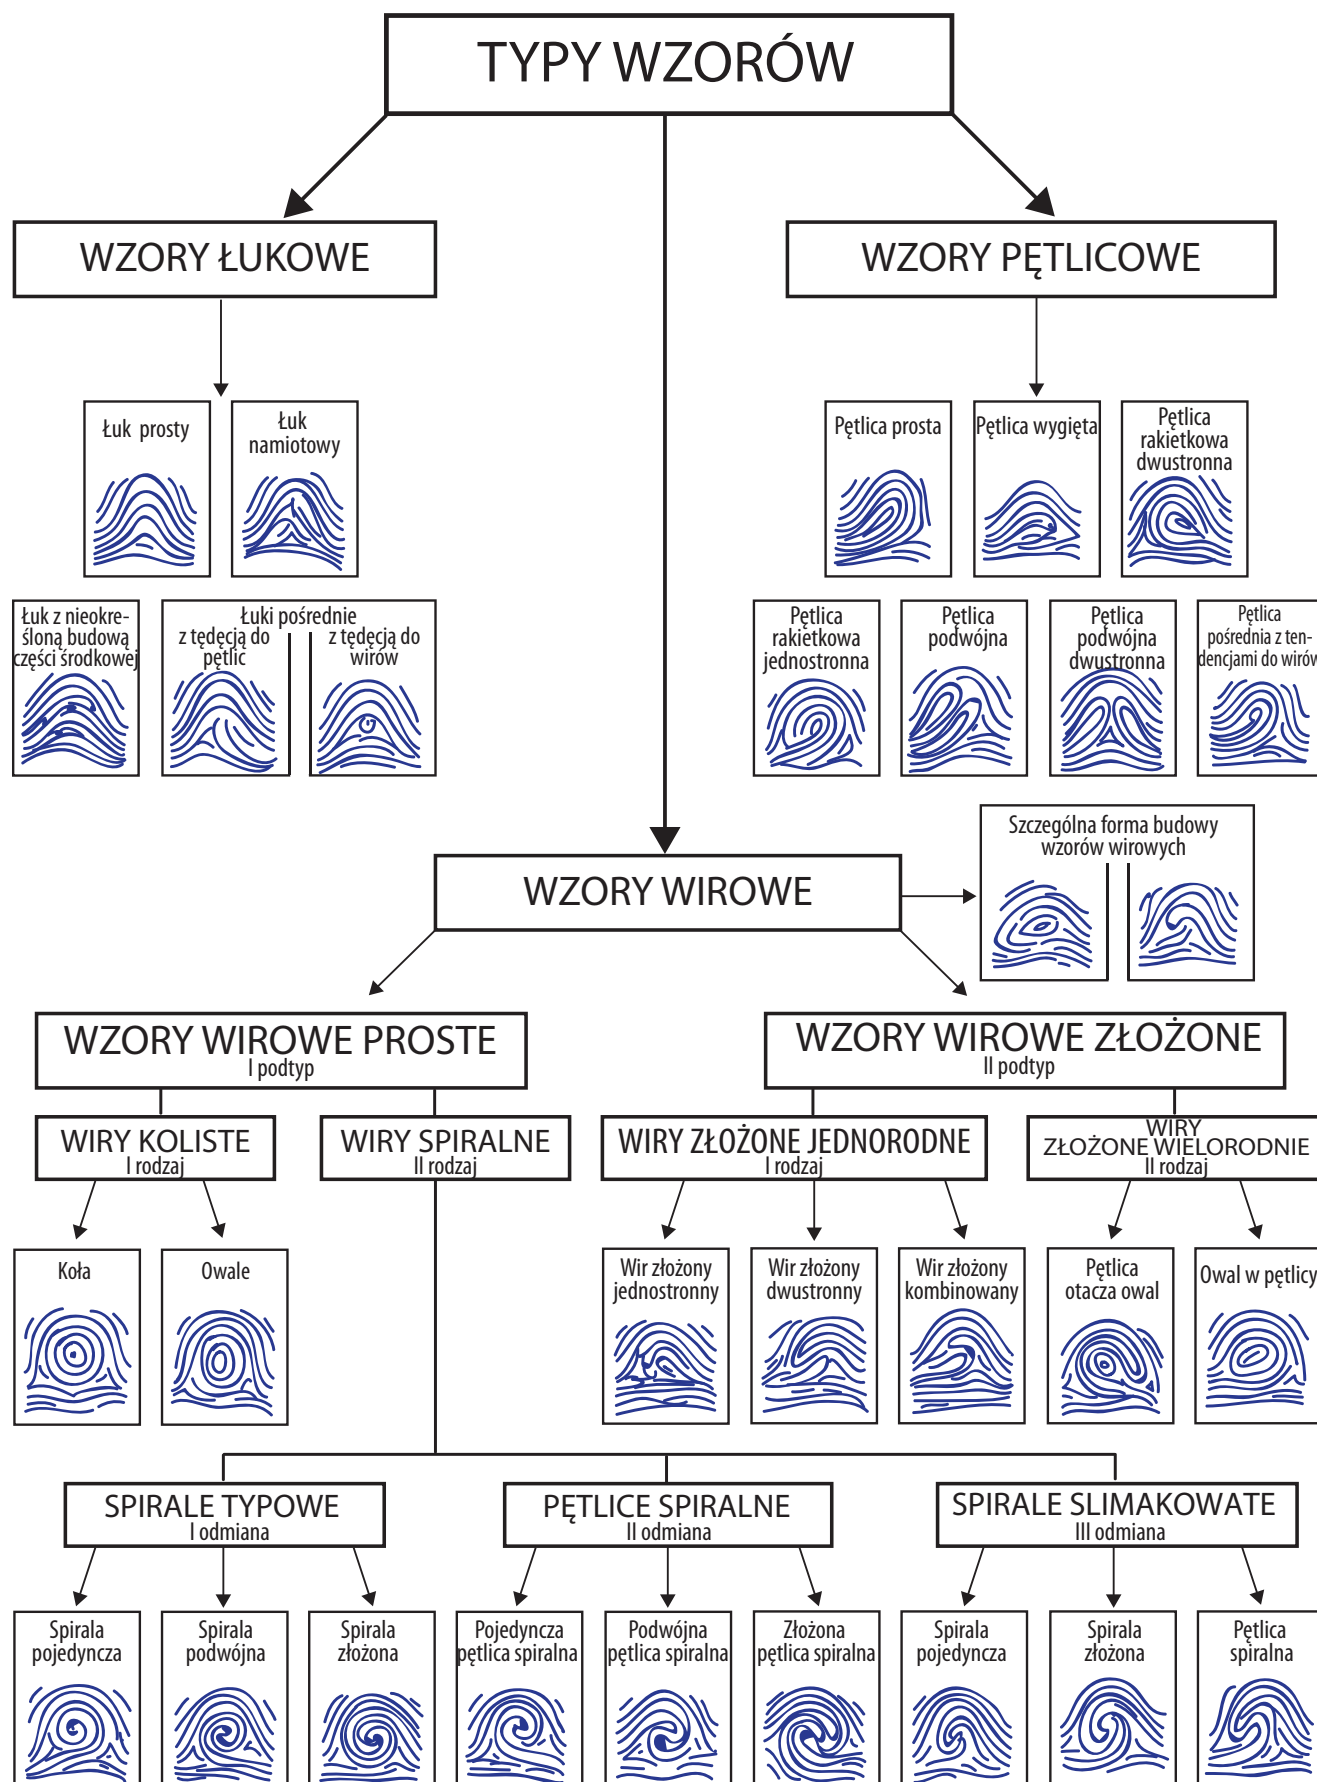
TYPY WZORÓW

WZORY ŁUKOWE

WZORY PĘTLICOWE

Łuk prosty

Łuk namiotowy

Łuk z nieokreśloną budową części środkowej

Łuki pośrednie

z tędecją do pętlic

z tędecją do wirów

Pętlica prosta

Pętlica wygięta

Pętlica rakietkowa dwustronna

Pętlica rakietkowa jednostronna

Pętlica podwójna

Pętlica podwójna dwustronna

Pętlica pośrednia z tendencjami do wirów

WZORY WIROWE

Szczególna forma budowy wzorów wirowych

WZORY WIROWE PROSTE
I podtyp

WZORY WIROWE ZŁOŻONE
II podtyp

WIRY KOLISTE
I rodzaj

WIRY SPIRALNE
II rodzaj

WIRY ZŁOŻONE JEDNORODNE
I rodzaj

WIRY ZŁOŻONE WIELORODNIE
II rodzaj

Koła

Owale

Wir złożony jednostronny

Wir złożony dwustronny

Wir złożony kombinowany

Pętlica otacza owal

Owal w pętlicy

SPIRALE TYPOWE
I odmiana

PĘTLICE SPIRALNE
II odmiana

SPIRALE SLIMAKOWATE
III odmiana

Spirala pojedyncza

Spirala podwójna

Spirala złożona

Pojedyncza pętlica spiralna

Podwójna pętlica spiralna

Złożona pętlica spiralna

Spirala pojedyncza

Spirala złożona

Pętlica spiralna